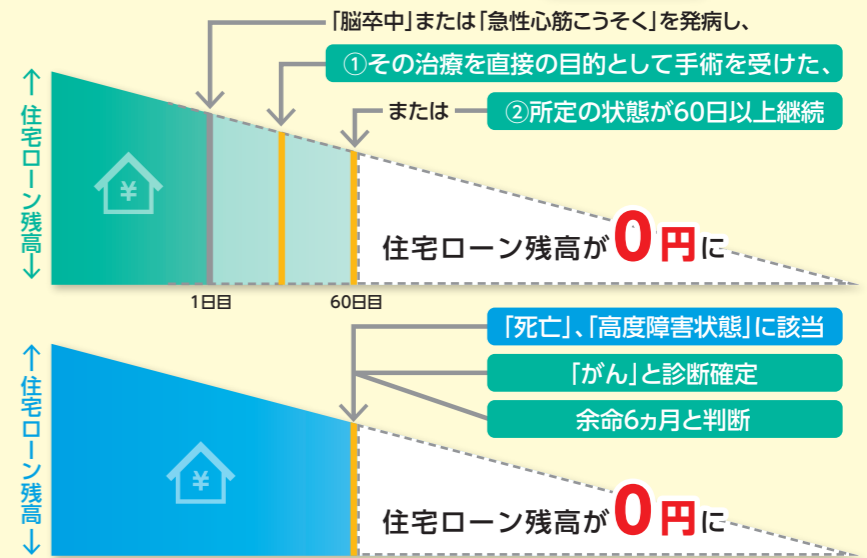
「脳卒中」または「急性心筋こうそく」を発病し、

①その治療を直接の目的として手術を受けた、

または

②所定の状態が60日以上継続

↑住宅ローン残高↓

¥

住宅ローン残高が0円に

1日目

60日目

「死亡」、「高度障害状態」に該当

「がん」と診断確定

余命6ヵ月と判断

↑住宅ローン残高↓

¥

住宅ローン残高が0円に